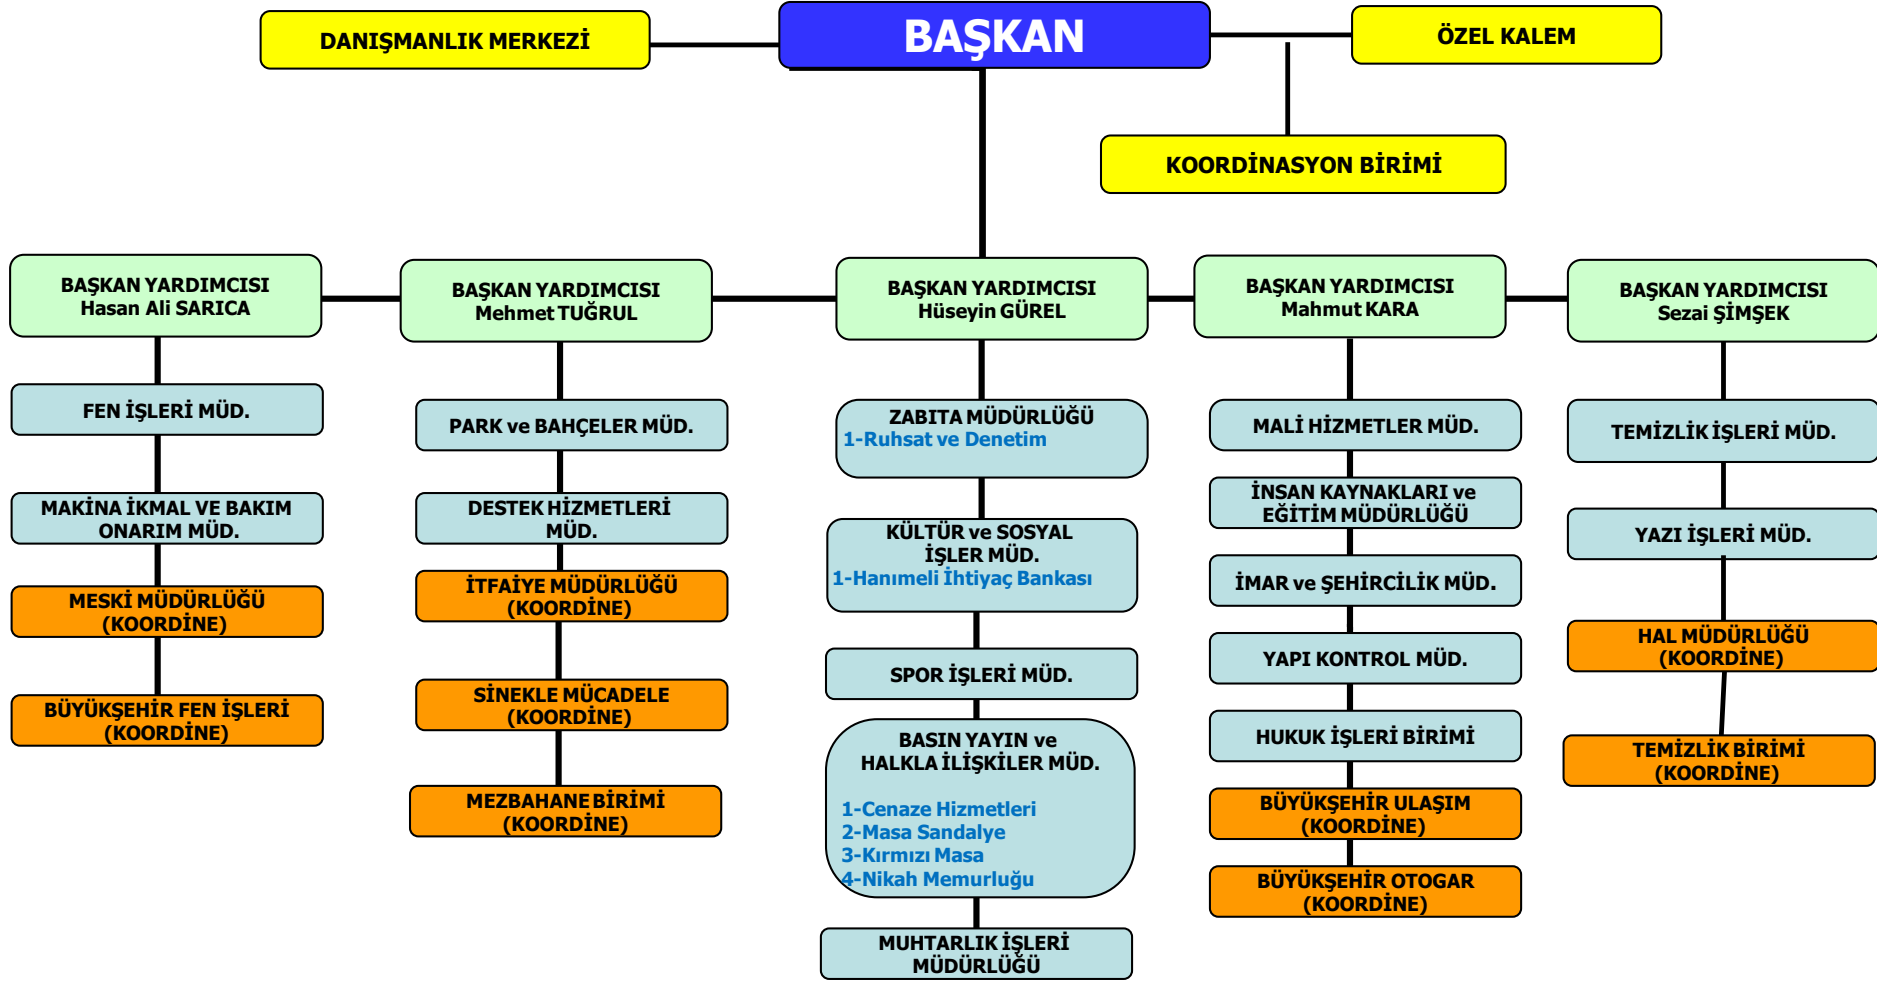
BAŞKAN

DANIŞMANLIK MERKEZİ

ÖZEL KALEM

KOORDİNASYON BİRİMİ

BAŞKAN YARDIMCISI
Hasan Ali SARICA

FEN İŞLERİ MÜD.

MAKİNA İKMAL VE BAKIM ONARIM MÜD.

MESKİ MÜDÜRLÜĞÜ (KOORDİNE)

BÜYÜKŞEHİR FEN İŞLERİ (KOORDİNE)

BAŞKAN YARDIMCISI
Mehmet TUĞRUL

PARK ve BAHÇELER MÜD.

DESTEK HİZMETLERİ MÜD.

İTFAİYE MÜDÜRLÜĞÜ (KOORDİNE)

SİNEKLE MÜCADELE (KOORDİNE)

MEZBAHANE BİRİMİ (KOORDİNE)

BAŞKAN YARDIMCISI
Hüseyin GÜREL

ZABITA MÜDÜRLÜĞÜ
1-Ruhsat ve Denetim

KÜLTÜR ve SOSYAL İŞLER MÜD.
1-Hanımeli İhtiyaç Bankası

SPOR İŞLERİ MÜD.

BASIN YAYIN ve HALKLA İLİŞKİLER MÜD.

1-Cenaze Hizmetleri
2-Masa Sandalye
3-Kırmızı Masa
4-Nikah Memurluğu

MUHTARLIK İŞLERİ MÜDÜRLÜĞÜ

BAŞKAN YARDIMCISI
Mahmut KARA

MALİ HİZMETLER MÜD.

İNSAN KAYNAKLARI ve EĞİTİM MÜDÜRLÜĞÜ

İMAR ve ŞEHİRCİLİK MÜD.

YAPI KONTROL MÜD.

HUKUK İŞLERİ BİRİMİ

BÜYÜKŞEHİR ULAŞIM (KOORDİNE)

BÜYÜKŞEHİR OTOGAR (KOORDİNE)

BAŞKAN YARDIMCISI
Sezai ŞİMŞEK

TEMİZLİK İŞLERİ MÜD.

YAZI İŞLERİ MÜD.

HAL MÜDÜRLÜĞÜ (KOORDİNE)

TEMİZLİK BİRİMİ (KOORDİNE)